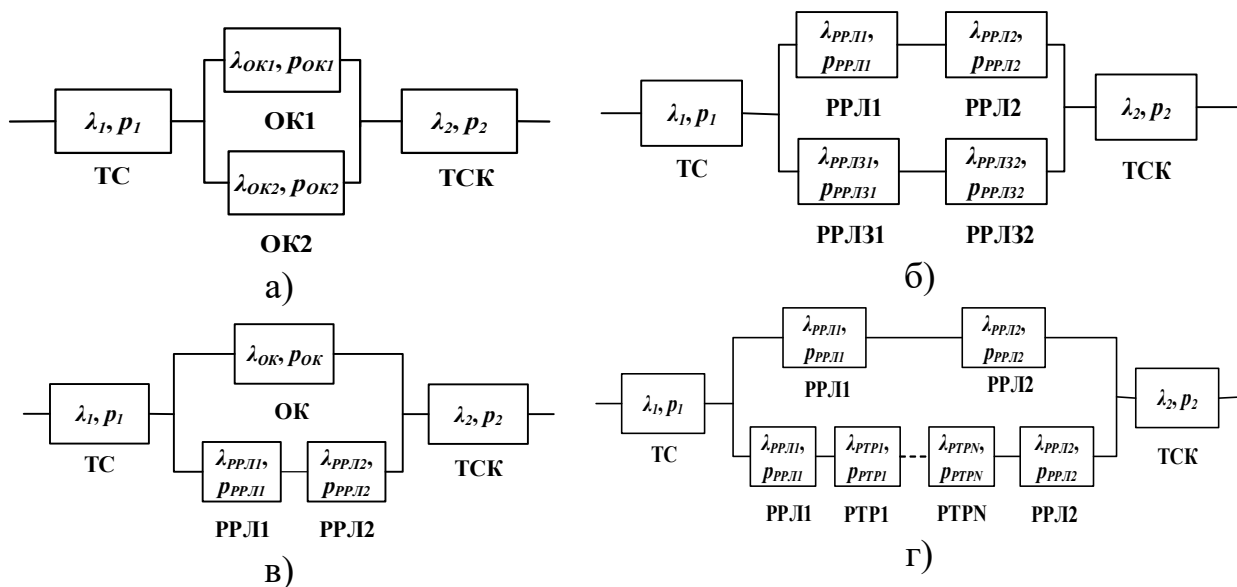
$\lambda_1, p_1$
ТС
$\lambda_{ОК1}, p_{ОК1}$
ОК1
$\lambda_{ОК2}, p_{ОК2}$
ОК2
$\lambda_2, p_2$
ТСК
а)

$\lambda_1, p_1$
ТС
$\lambda_{РРЛ1}$, $p_{РРЛ1}$
РРЛ1
$\lambda_{РРЛ2}$, $p_{РРЛ2}$
РРЛ2
$\lambda_{РРЛЗ1}$, $p_{РРЛЗ1}$
РРЛЗ1
$\lambda_{РРЛЗ2}$, $p_{РРЛЗ2}$
РРЛЗ2
$\lambda_2, p_2$
ТСК
б)

$\lambda_1, p_1$
ТС
$\lambda_{ОК}, p_{ОК}$
ОК
$\lambda_{РРЛ1}$, $p_{РРЛ1}$
РРЛ1
$\lambda_{РРЛ2}$, $p_{РРЛ2}$
РРЛ2
$\lambda_2, p_2$
ТСК
в)

$\lambda_1, p_1$
ТС
$\lambda_{РРЛ1}$, $p_{РРЛ1}$
РРЛ1
$\lambda_{РРЛ2}$, $p_{РРЛ2}$
РРЛ2
$\lambda_{РРЛ1}$, $p_{РРЛ1}$
РРЛ1
$\lambda_{РТР1}$, $p_{РТР1}$
РТР1
$\lambda_{РТРN}$, $p_{РТРN}$
РТРN
$\lambda_{РРЛ2}$, $p_{РРЛ2}$
РРЛ2
$\lambda_2, p_2$
ТСК
г)